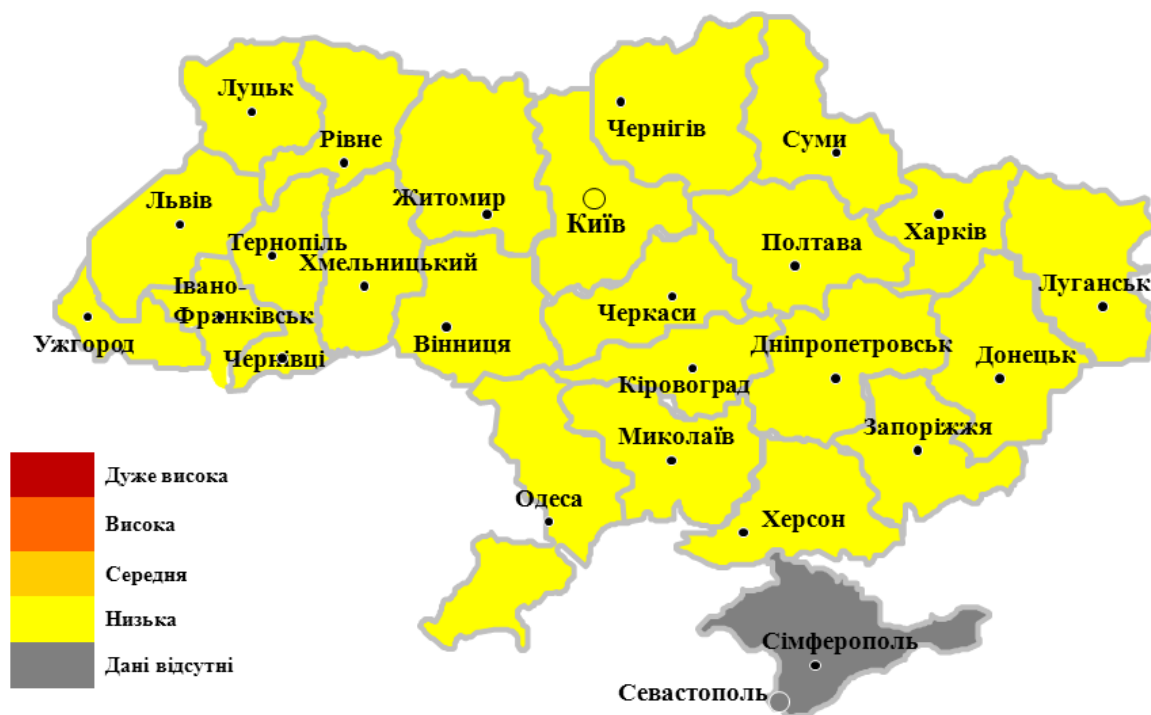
Луцьк
Рівне
Чернігів
Суми
Львів
Житомир
Київ
Харків
Тернопіль
Хмельницький
Полтава
Луганськ
Івано-Франківськ
Ужгород
Черкаси
Чернівці
Вінниця
Дніпропетровськ
Донецьк
Кіровоград
Запоріжжя
Миколаїв
Одеса
Херсон
Сімферополь
Севастополь

Дуже висока
Висока
Середня
Низька
Дані відсутні